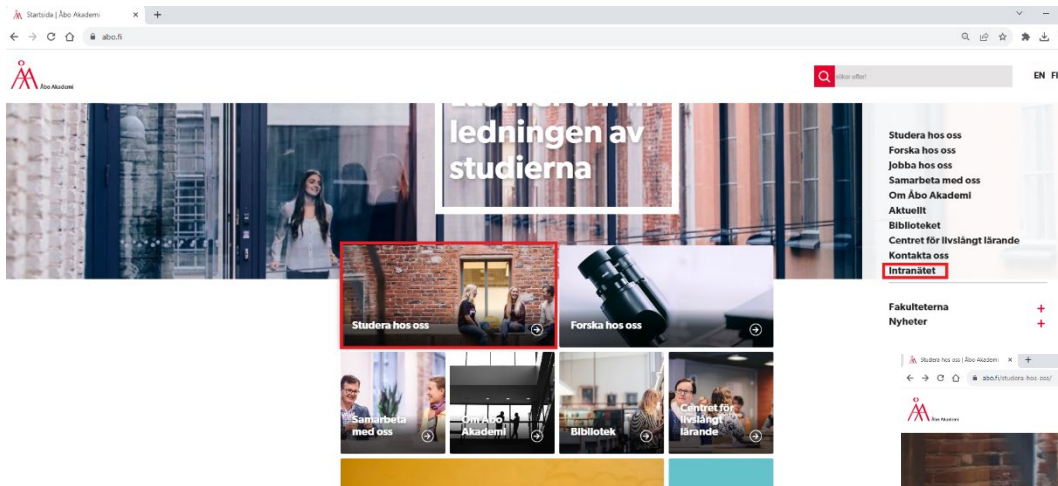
Startsida | Åbo Akademi
abo.fi
Åbo Akademi
Sök efter!
EN FI
ledningen av studierna
Studera hos oss
Forska hos oss
Jobba hos oss
Samarbeta med oss
Om Åbo Akademi
Aktuellt
Biblioteket
Centret för livslångt lärande
Kontakta oss
Intranätet
Fakulteterna +
Nyheter +
Studera hos oss
Forska hos oss
Samarbeta med oss
Om Åbo Akademi
Bibliotek
Centret för livslångt lärande
Studera hos oss | Åbo Akademi
abo.fi/studera-hos-oss/
Åbo Akademi